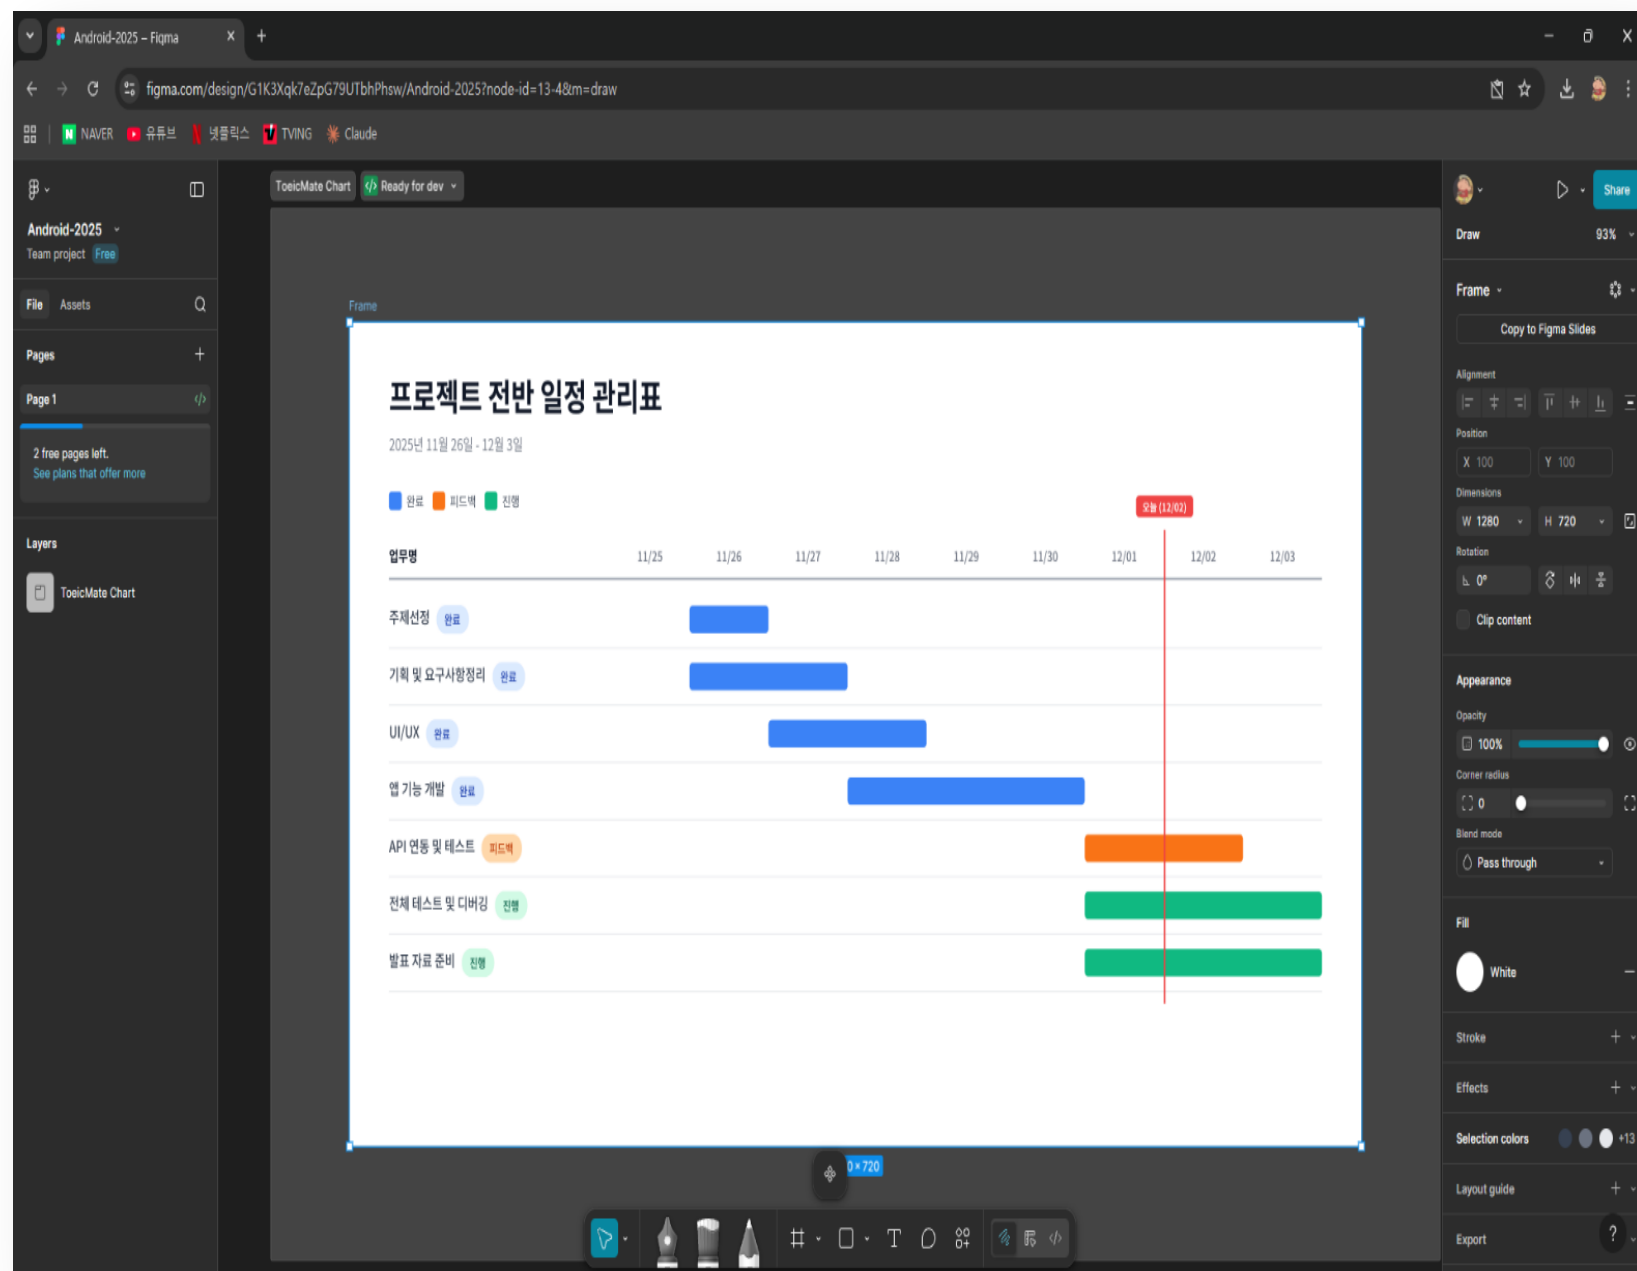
Android-2025 – Figma

figma.com/design/G1K3Xqk7eZpG79UTbhPhsw/Android-2025?node-id=13-4&m=draw

NAVER 유튜브 넷플릭스 TVING Claude

Android-2025
Team project Free

File Assets

Pages

Page 1

2 free pages left.
See plans that offer more

Layers

ToeicMate Chart

ToeicMate Chart Ready for dev

Frame

프로젝트 전반 일정 관리표

2025년 11월 26일 - 12월 3일

완료 피드백 진행

오늘 (12/02)

| 업무명 | 11/25 | 11/26 | 11/27 | 11/28 | 11/29 | 11/30 | 12/01 | 12/02 | 12/03 |
|---|---|---|---|---|---|---|---|---|---|
| 주제선정 완료 | | | | | | | | | |
| 기획 및 요구사항정리 완료 | | | | | | | | | |
| UI/UX 완료 | | | | | | | | | |
| 앱 기능 개발 완료 | | | | | | | | | |
| API 연동 및 테스트 피드백 | | | | | | | | | |
| 전체 테스트 및 디버깅 진행 | | | | | | | | | |
| 발표 자료 준비 진행 | | | | | | | | | |

0 × 720

Share

Draw 93%

Frame

Copy to Figma Slides

Alignment

Position
X 100 Y 100

Dimensions
W 1280 H 720

Rotation
0°

Clip content

Appearance

Opacity
100%

Corner radius
0

Blend mode
Pass through

Fill

White

Stroke

Effects

Selection colors +13

Layout guide

Export

?